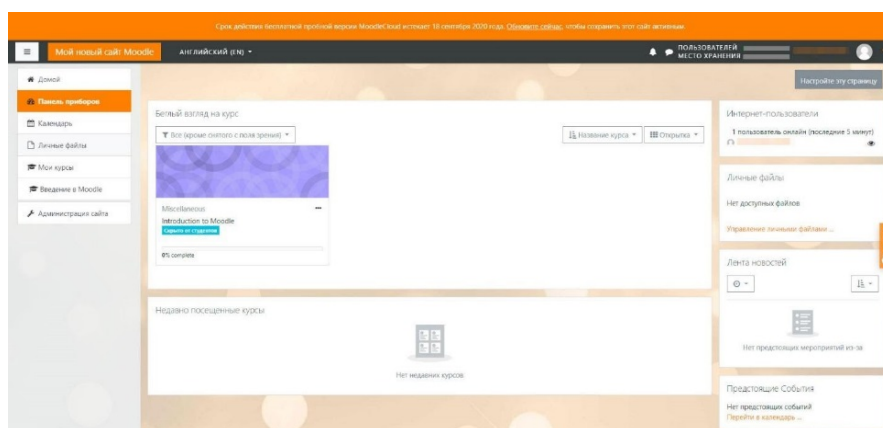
Срок действия бесплатной пробной версии MoodleCloud истекает 18 сентября 2020 года. Обновите сейчас, чтобы сохранить этот сайт активным.

Мой новый сайт Moodle
АНГЛИЙСКИЙ (EN)
ПОЛЬЗОВАТЕЛЕЙ
МЕСТО ХРАНЕНИЯ

Домой
Панель приборов
Календарь
Личные файлы
Мои курсы
Введение в Moodle
Администрация сайта

Настройте эту страницу

Беглый взгляд на курс

Все (кроме скрытого с поля зрения)
Название курса
Открытка

Miscellaneous
Introduction to Moodle
Скрыто от студентов
0% complete

Недавно посещенные курсы
Нет недавних курсов

Интернет-пользователи
1 пользователь онлайн (последние 5 минут)

Личные файлы
Нет доступных файлов
Управление личными файлами ...

Лента новостей
Нет предстоящих мероприятий из-за

Предстоящие События
Нет предстоящих событий
Перейти в календарь ...